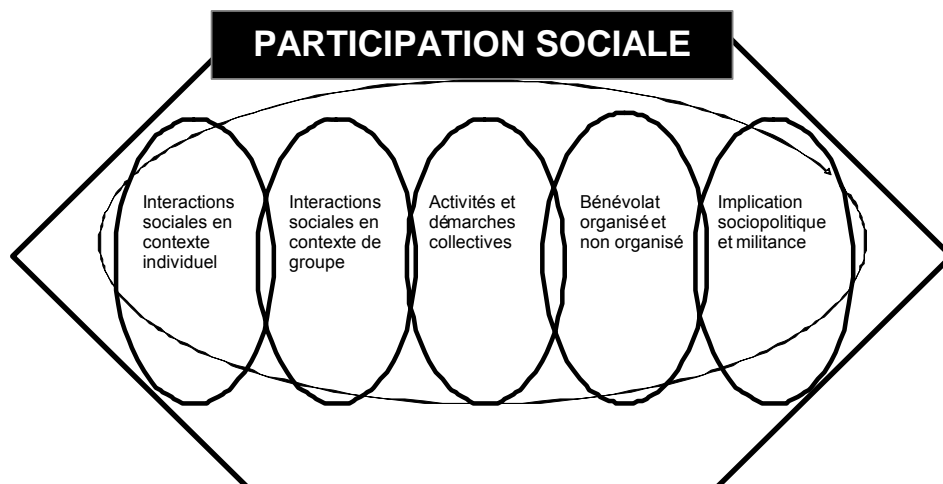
PARTICIPATION SOCIALE

Interactions sociales en contexte individuel

Interactions sociales en contexte de groupe

Activités et démarches collectives

Bénévolat organisé et non organisé

Implication sociopolitique et militance